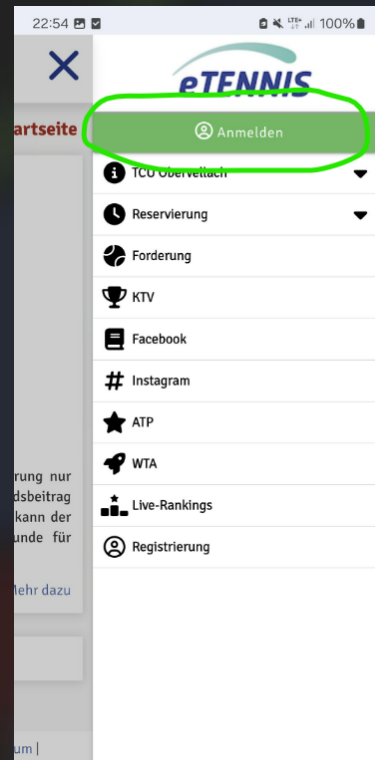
22:54 LTE 100%

eTENNIS

artseite

Anmelden

TCU Obervellach

Reservierung

Forderung

KTV

Facebook

Instagram

ATP

WTA

Live-Rankings

Registrierung

rung nur
dsbeitrag
kann der
unde für

Mehr dazu

um |